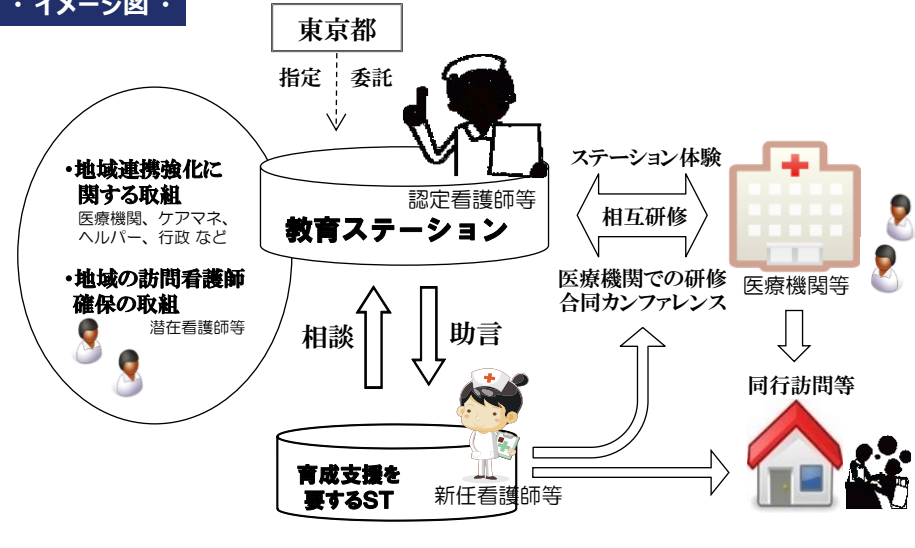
・イメージ図・

東京都

指定　委託

•地域連携強化に関する取組
医療機関、ケアマネ、ヘルパー、行政 など

•地域の訪問看護師確保の取組
潜在看護師等

認定看護師等

教育ステーション

ステーション体験

相互研修

医療機関での研修
合同カンファレンス

医療機関等

相談

助言

同行訪問等

育成支援を要するST

新任看護師等